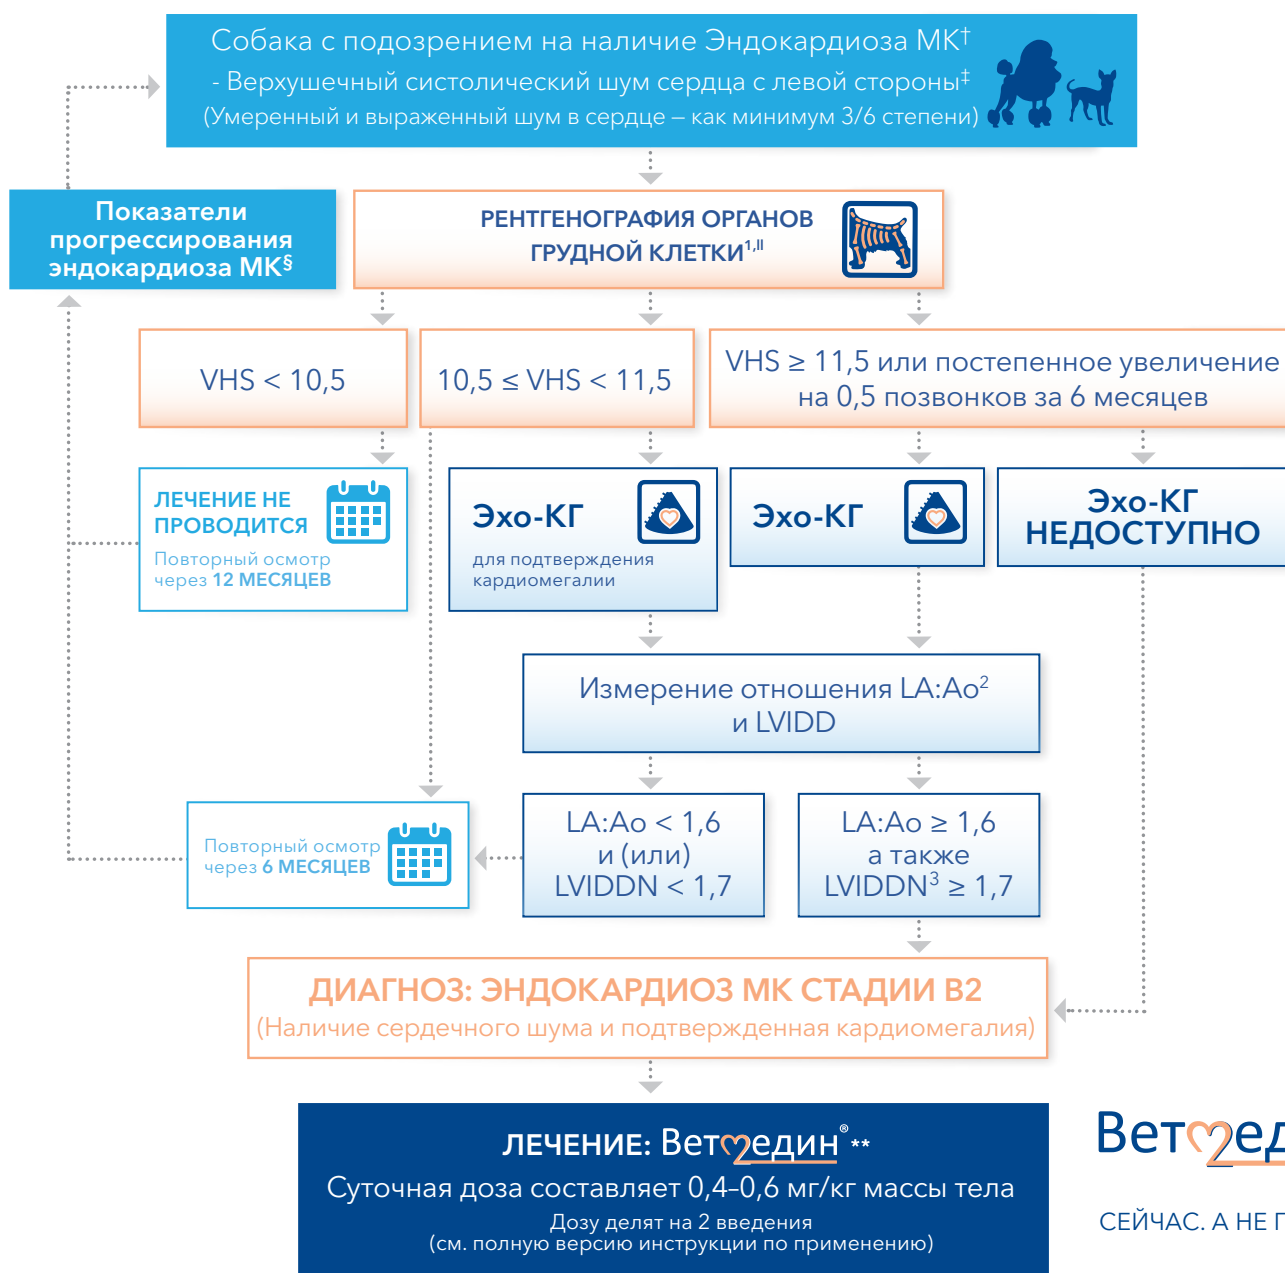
Собака с подозрением на наличие Эндокардиоза МК†
- Верхушечный систолический шум сердца с левой стороны‡
(Умеренный и выраженный шум в сердце – как минимум 3/6 степени)

Показатели прогрессирования эндокардиоза МК§

РЕНТГЕНОГРАФИЯ ОРГАНОВ ГРУДНОЙ КЛЕТКИ1,ǁ

VHS < 10,5

10,5 ≤ VHS < 11,5

VHS ≥ 11,5 или постепенное увеличение на 0,5 позвонков за 6 месяцев

ЛЕЧЕНИЕ НЕ ПРОВОДИТСЯ
Повторный осмотр через 12 МЕСЯЦЕВ

Эхо-КГ
для подтверждения кардиомегалии

Эхо-КГ

Эхо-КГ НЕДОСТУПНО

Измерение отношения LA:Ao2 и LVIDD

Повторный осмотр через 6 МЕСЯЦЕВ

LA:Ao < 1,6
и (или)
LVIDDN < 1,7

LA:Ao ≥ 1,6
а также
LVIDDN3 ≥ 1,7

ДИАГНОЗ: ЭНДОКАРДИОЗ МК СТАДИИ В2
(Наличие сердечного шума и подтвержденная кардиомегалия)

ЛЕЧЕНИЕ: Ветмедин® **
Суточная доза составляет 0,4–0,6 мг/кг массы тела
Дозу делят на 2 введения
(см. полную версию инструкции по применению)

Ветмед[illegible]
СЕЙЧАС. А НЕ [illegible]